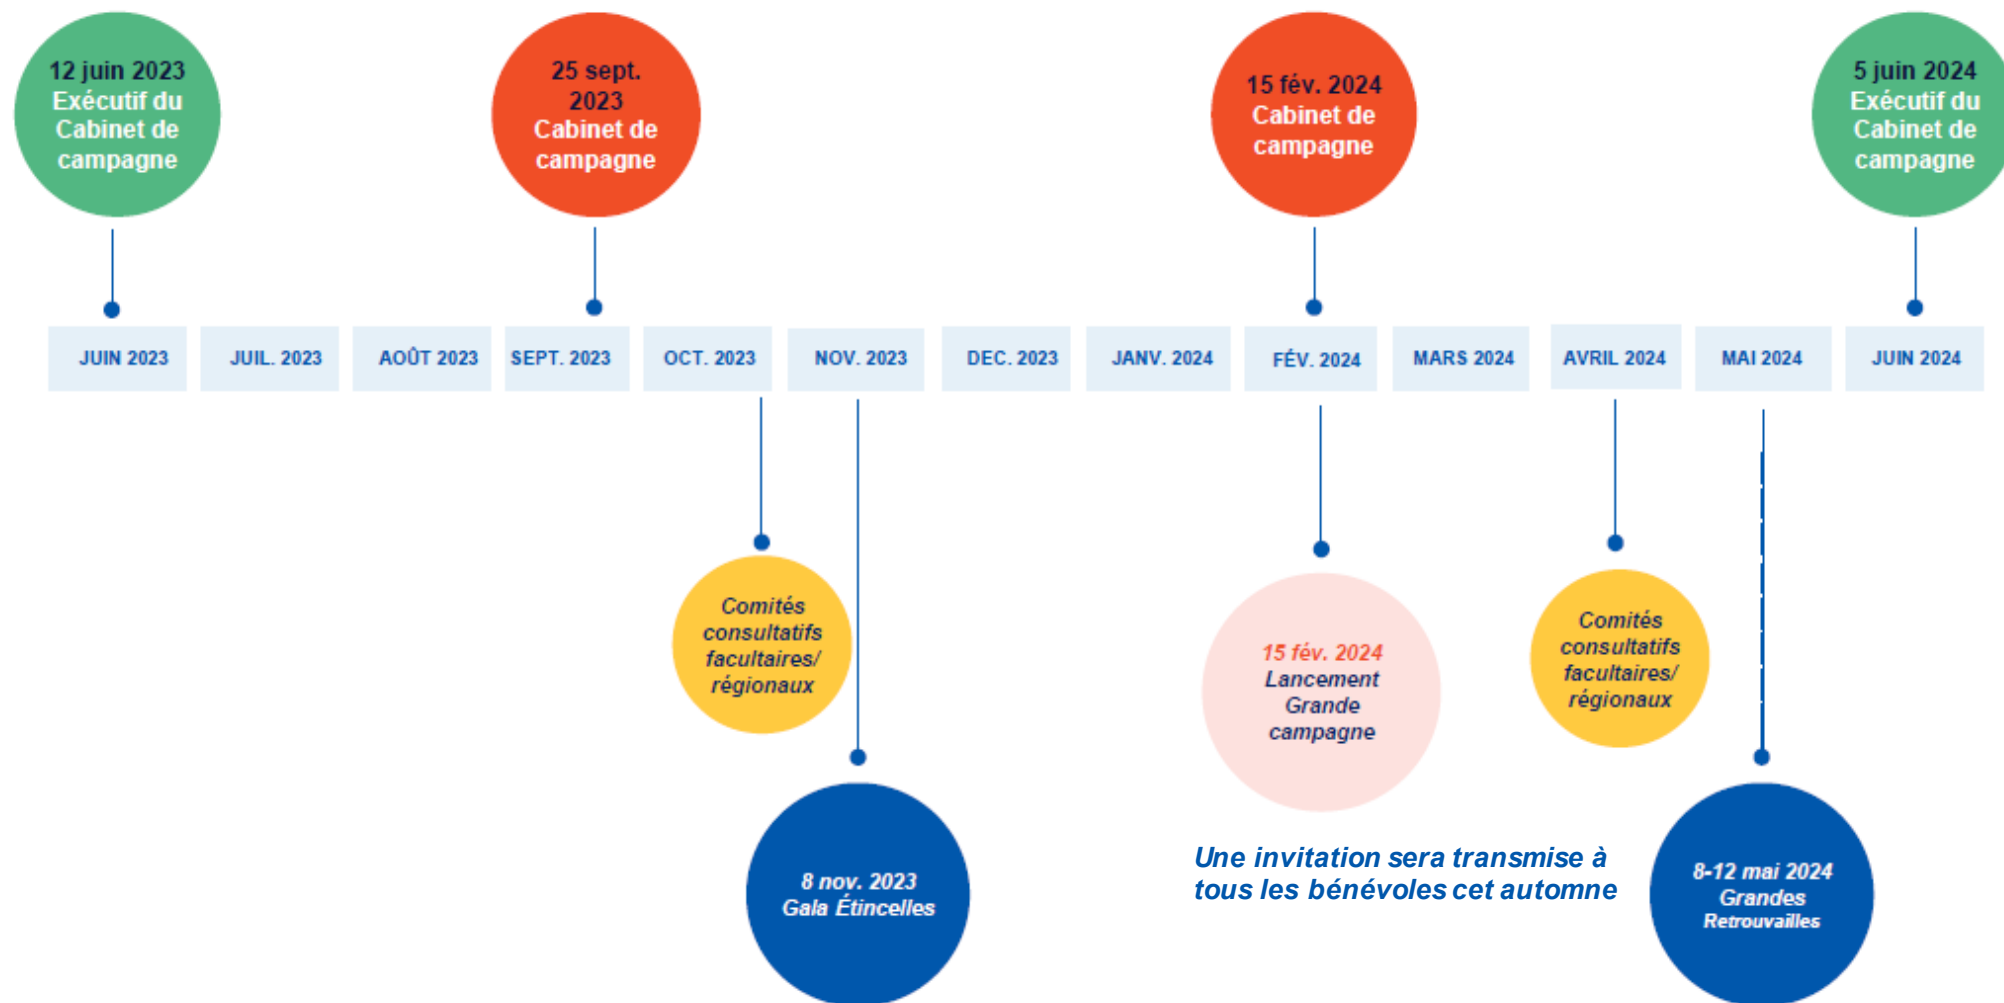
12 juin 2023
Exécutif du Cabinet de campagne

25 sept. 2023
Cabinet de campagne

15 fév. 2024
Cabinet de campagne

5 juin 2024
Exécutif du Cabinet de campagne

| JUIN 2023 | JUIL. 2023 | AOÛT 2023 | SEPT. 2023 | OCT. 2023 | NOV. 2023 | DEC. 2023 | JANV. 2024 | FÉV. 2024 | MARS 2024 | AVRIL 2024 | MAI 2024 | JUIN 2024 |
|---|---|---|---|---|---|---|---|---|---|---|---|---|

Comités consultatifs facultaires/ régionaux

8 nov. 2023
Gala Étincelles

15 fév. 2024
Lancement Grande campagne

Une invitation sera transmise à tous les bénévoles cet automne

Comités consultatifs facultaires/ régionaux

8-12 mai 2024
Grandes Retrouvailles